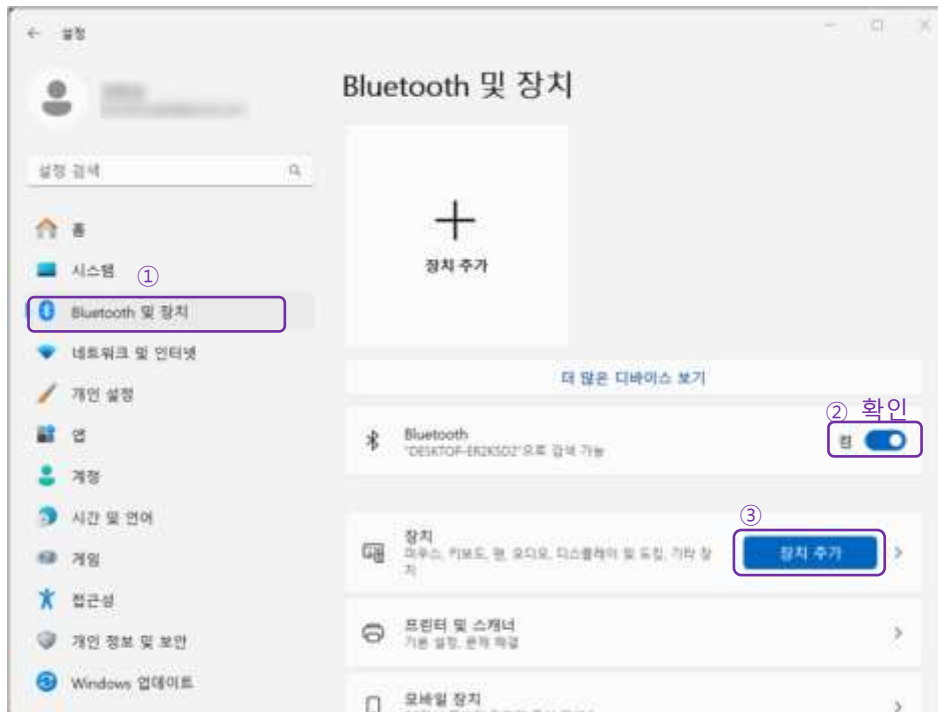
← 설정

설정 검색

홈

시스템 ①

Bluetooth 및 장치

네트워크 및 인터넷

개인 설정

앱

계정

시간 및 언어

게임

접근성

개인 정보 및 보안

Windows 업데이트

Bluetooth 및 장치

장치 추가

더 많은 디바이스 보기

Bluetooth
"DESKTOP-ER2KSD2"으로 검색 가능

② 확인

켬

③

장치
마우스, 키보드, 펜, 오디오, 디스플레이 및 도킹, 기타 장치

장치 추가

프린터 및 스캐너
기본 설정, 문제 해결

모바일 장치